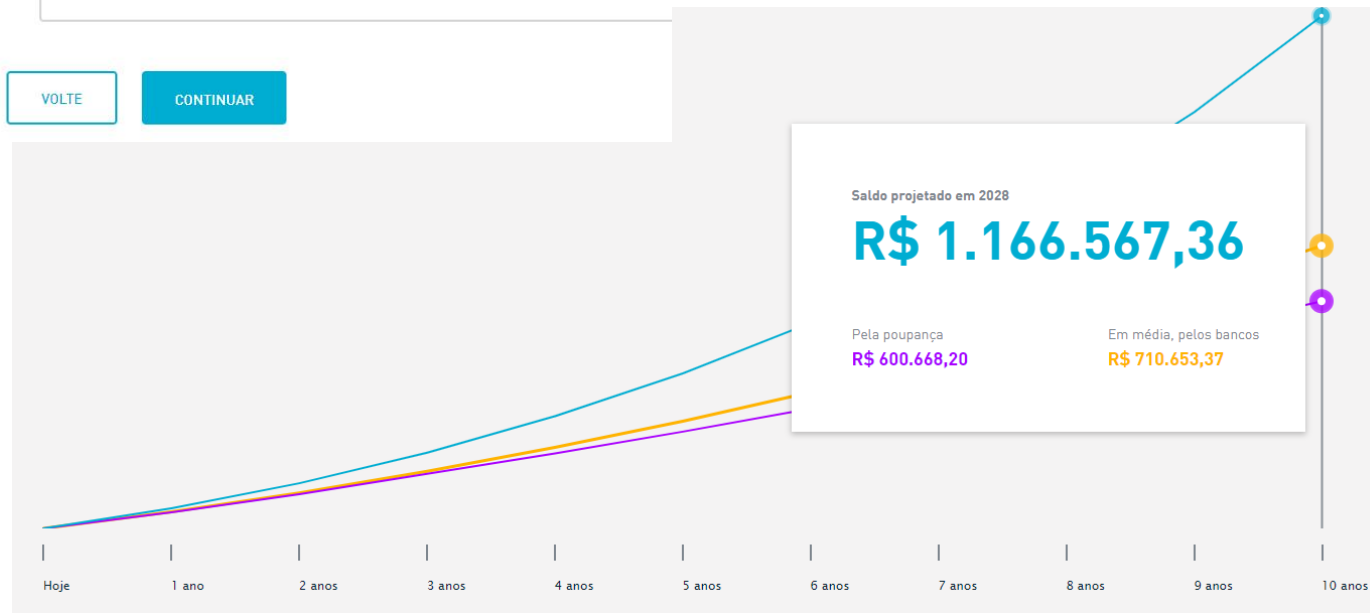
VOLTE

CONTINUAR

Saldo projetado em 2028

R$ 1.166.567,36

Pela poupança
R$ 600.668,20

Em média, pelos bancos
R$ 710.653,37

Hoje
1 ano
2 anos
3 anos
4 anos
5 anos
6 anos
7 anos
8 anos
9 anos
10 anos